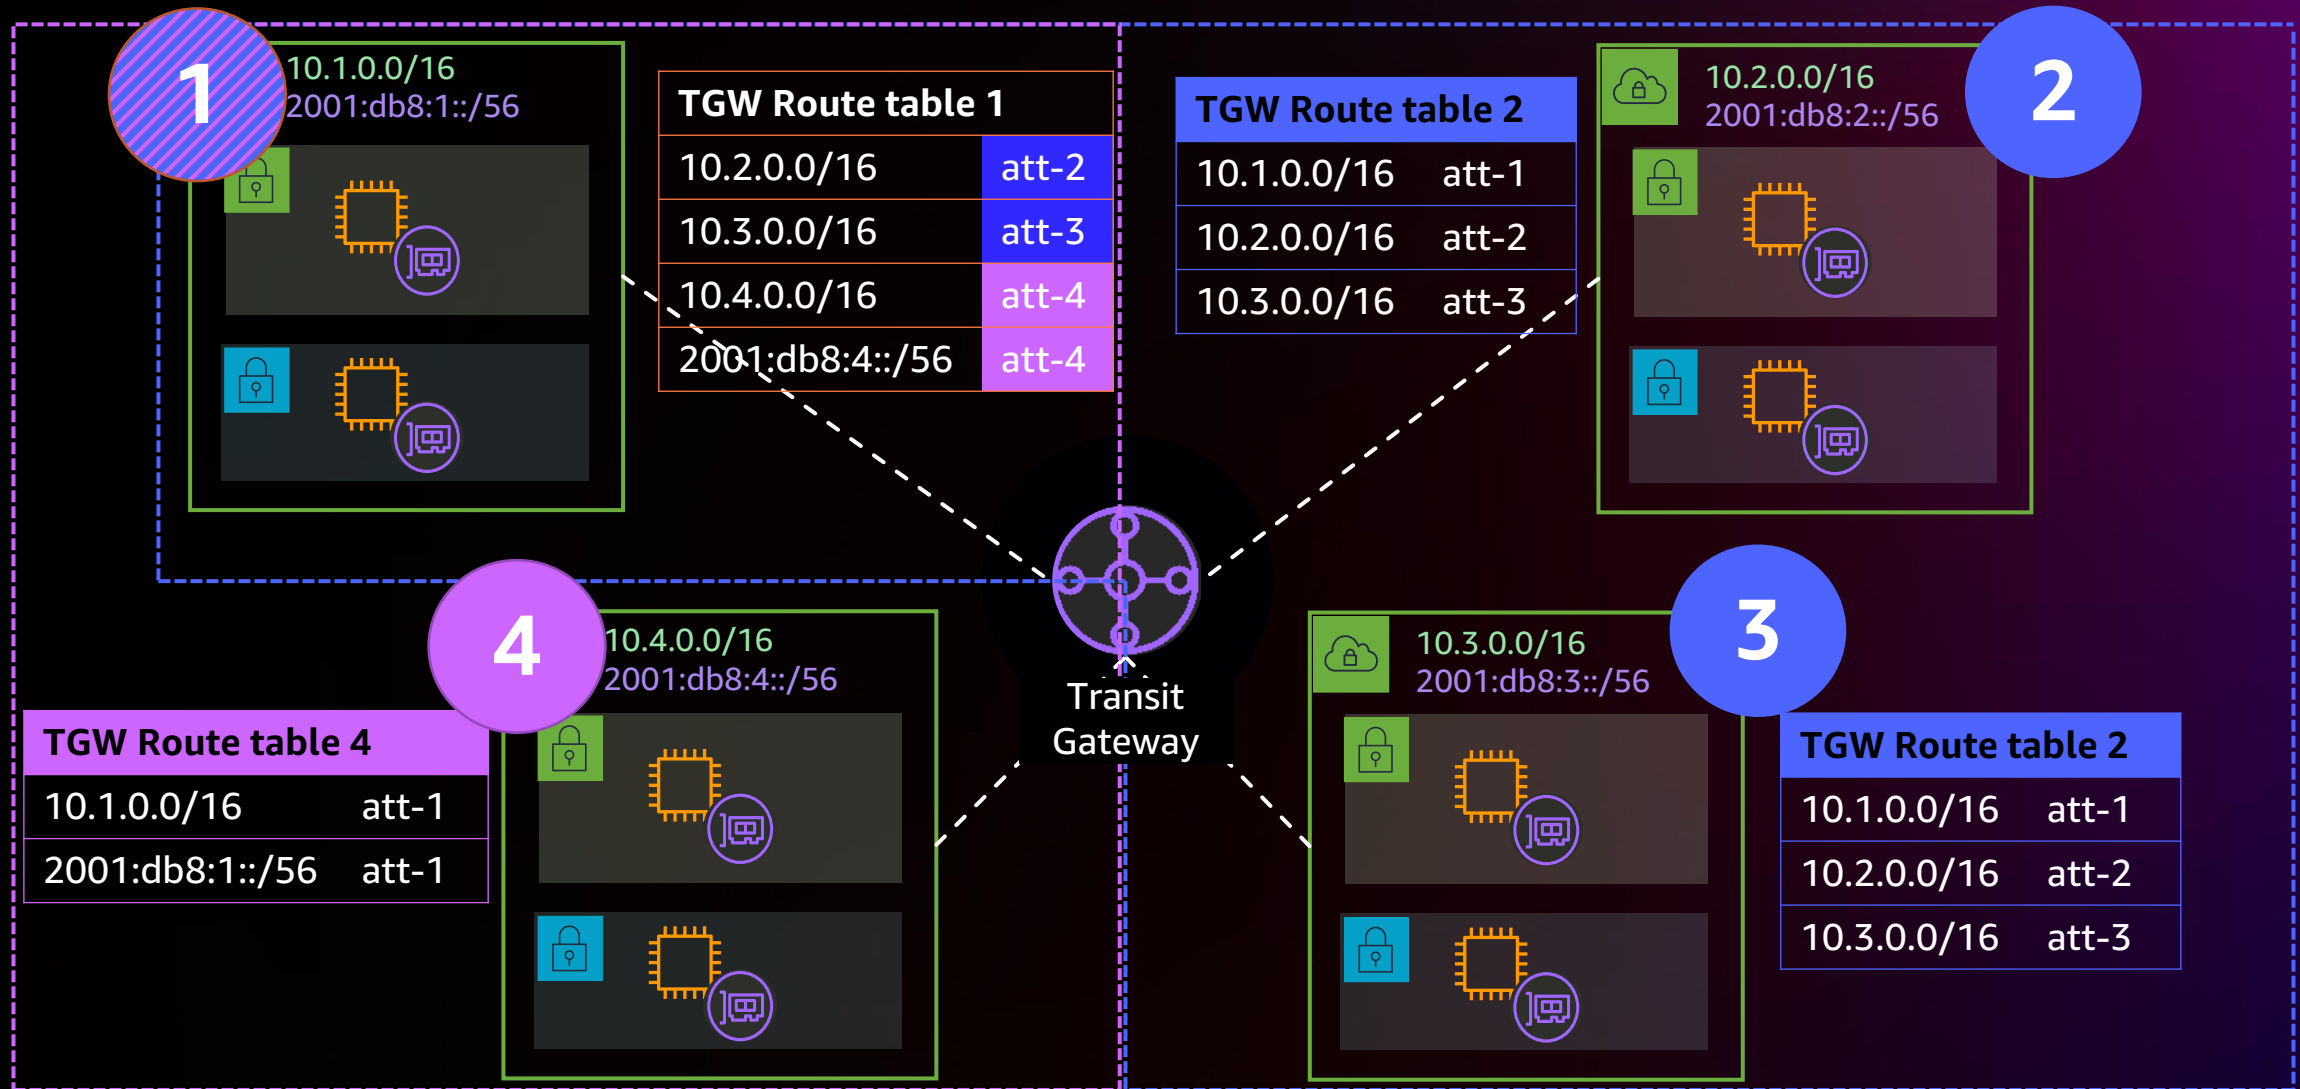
1

10.1.0.0/16
2001:db8:1::/56

| TGW Route table 1 | |
|---|---|
| 10.2.0.0/16 | att-2 |
| 10.3.0.0/16 | att-3 |
| 10.4.0.0/16 | att-4 |
| 2001:db8:4::/56 | att-4 |

| TGW Route table 2 | |
|---|---|
| 10.1.0.0/16 | att-1 |
| 10.2.0.0/16 | att-2 |
| 10.3.0.0/16 | att-3 |

10.2.0.0/16
2001:db8:2::/56

2

Transit Gateway

4

10.4.0.0/16
2001:db8:4::/56

| TGW Route table 4 | |
|---|---|
| 10.1.0.0/16 | att-1 |
| 2001:db8:1::/56 | att-1 |

10.3.0.0/16
2001:db8:3::/56

3

| TGW Route table 2 | |
|---|---|
| 10.1.0.0/16 | att-1 |
| 10.2.0.0/16 | att-2 |
| 10.3.0.0/16 | att-3 |